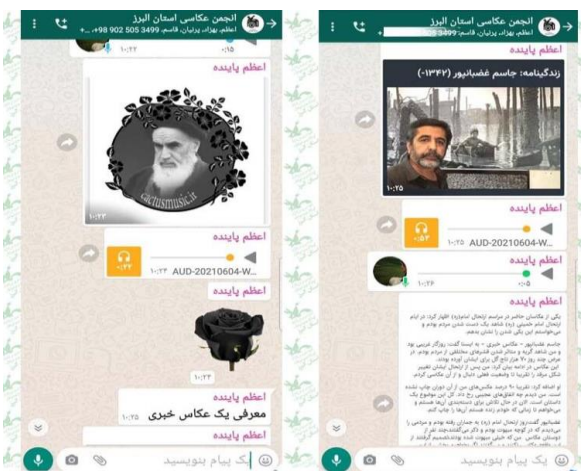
انجمن عکاسی استان البرز
اعظم, بهزاد, پرنیان, قاسم, 3499 505 902 98+

۱۰:۲۲
۰:۱۵

اعظم پاینده
cactusmusic.ir
۱۰:۲۳

اعظم پاینده
۰:۲۲
۱۰:۲۳ AUD-20210604-W...

اعظم پاینده
۱۰:۲۳

اعظم پاینده
معرفی یک عکاس خبری ۱۰:۲۵

اعظم پاینده

یک پیام بنویسید

انجمن عکاسی استان البرز
اعظم, بهزاد, پرنیان, قاسم, 3499

اعظم پاینده
زندگینامه: جاسم غضبانپور (۱۳۴۲-)
۱۰:۲۵

اعظم پاینده
۰:۵۲
۱۰:۲۵ AUD-20210604-W...

۰:۰۵
۱۰:۲۶

اعظم پاینده
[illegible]

یک پیام بنویسید